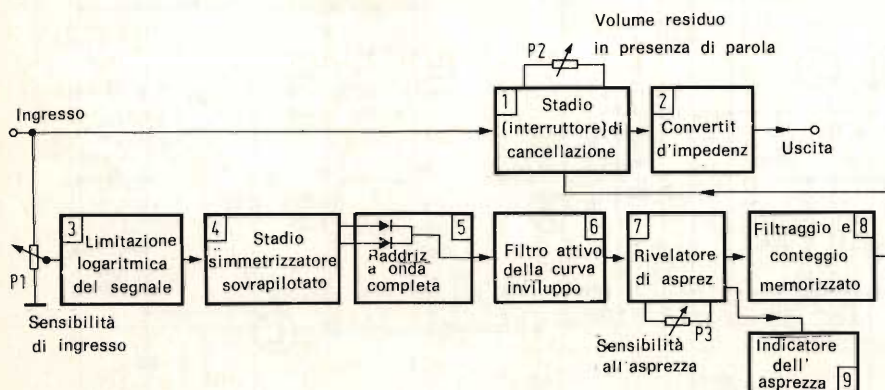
Volume residuo in presenza di parola

P2

Ingresso

1 Stadio (interruttore) di cancellazione

2 Convertit d'impedenz

Uscita

3 Limitazione logaritmica del segnale

4 Stadio simmetrizzatore sovrapilotato

5 Raddriz a onda completa

6 Filtro attivo della curva inviluppo

7 Rivelatore di asprez

Filtraggio e 8 conteggio memorizzato

P1

Sensibilità di ingresso

Sensibilità all'asprezza

P3

Indicatore dell' asprezza 9